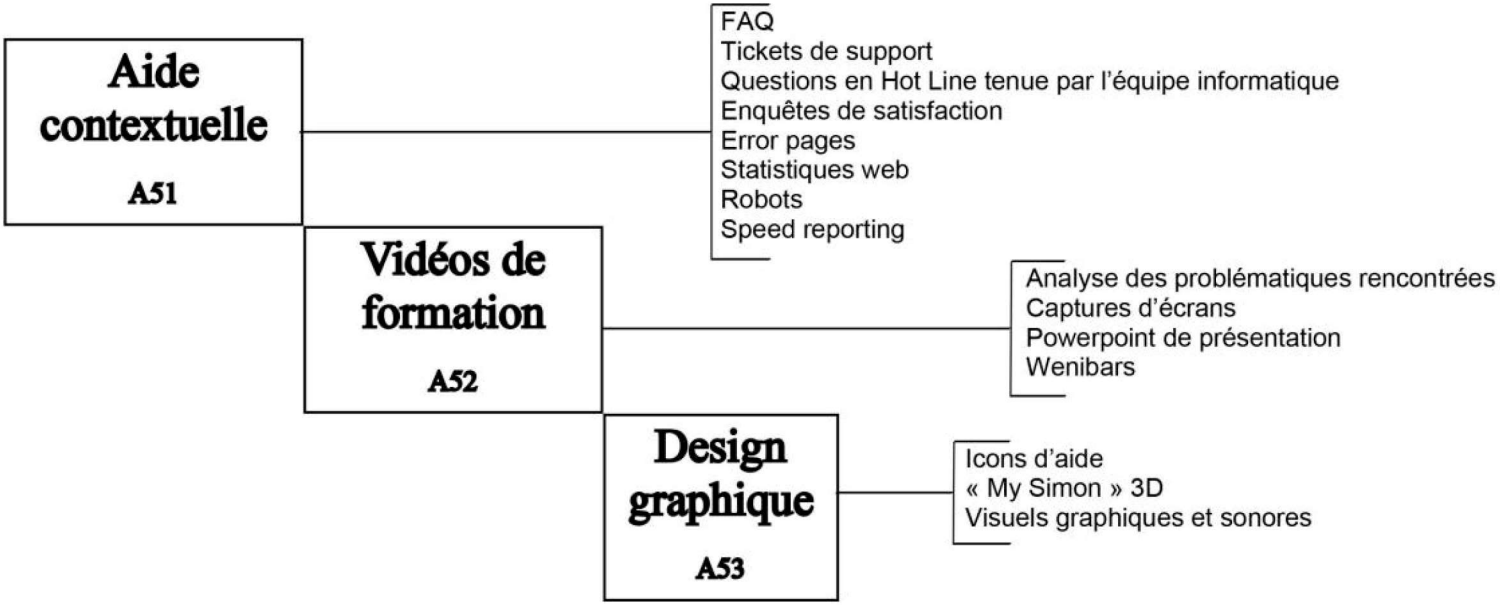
Aide contextuelle
A51

FAQ
Tickets de support
Questions en Hot Line tenue par l'équipe informatique
Enquêtes de satisfaction
Error pages
Statistiques web
Robots
Speed reporting

Vidéos de formation
A52

Analyse des problématiques rencontrées
Captures d'écrans
Powerpoint de présentation
Wenibars

Design graphique
A53

Icons d'aide
« My Simon » 3D
Visuels graphiques et sonores